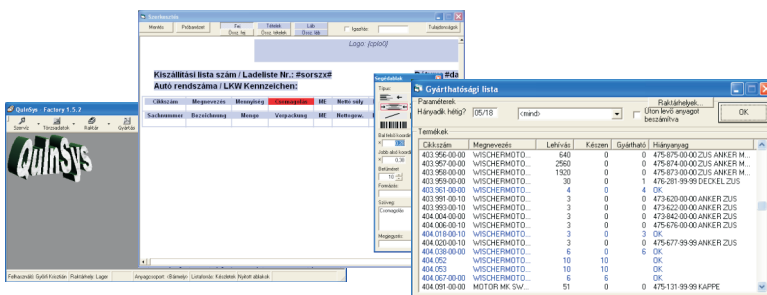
QuinSys - Factory 1.5.2

Szerviz Törzsadatok Raktár Gyártás

QuinSys

Felhasználó: Gyártó Kiszolbán Raktárhely: Lager

Anyagcsoport: <Bármely> Listafeszés: Készletek Nyitott ablakok

Szerkesztés

Mentés Próbanyomat Fej Össz. fej Totalok Össz. totalok Láb Össz. láb Igazítás Tulajdonságok

Logo: {cplo0}

Kiszállítási lista szám / Ladeliste Nr.: #sorszx#

Autó rendszáma / LKW Kennzeichen:

| Cikkszám | Megnevezés | Mennyiség | Csomagolás | ME | Nettó súly |
|---|---|---|---|---|---|
| Sachnummer | Bezeichnung | Menge | Verpackung | ME | Nettogew. |

Segédablak

Típus

Bal felső koordináta

Jobb alsó koordináta

Betűméret

Formázás

Szöveg

Csomagolás

Megjegyzés

Gyárthatósági lista

Paraméterek

Hányadik hétig? 05/18 <mind>

Raktárhelyek...

Úton levő anyagot beszámítva

OK

Termékek

| Cikkszám | Megnevezés | Lehívás | Készen | Gyártható | Hiányanyag |
|---|---|---|---|---|---|
| 403.956-00-00 | WISCHERMOTO... | 640 | 0 | 0 | 475-875-00-00 ZUS ANKER M... |
| 403.957-00-00 | WISCHERMOTO... | 2560 | 0 | 0 | 475-874-00-00 ZUS ANKER M... |
| 403.958-00-00 | WISCHERMOTO... | 1920 | 0 | 0 | 475-873-00-00 ZUS ANKER M... |
| 403.959-00-00 | WISCHERMOTO... | 30 | 0 | 1 | 476-281-99-99 DECKEL ZUS |
| 403.961-00-00 | WISCHERMOTO... | 4 | 0 | 4 | OK |
| 403.991-00-10 | WISCHERMOTO... | 3 | 0 | 0 | 473-620-00-00 ANKER ZUS |
| 403.993-00-10 | WISCHERMOTO... | 3 | 0 | 0 | 473-622-00-00 ANKER ZUS |
| 404.004-00-00 | WISCHERMOTO... | 3 | 0 | 0 | 473-842-00-00 ANKER ZUS |
| 404.006-00-10 | WISCHERMOTO... | 3 | 0 | 0 | 475-676-00-00 ANKER ZUS |
| 404.018-00-10 | WISCHERMOTO... | 3 | 0 | 3 | OK |
| 404.020-00-10 | WISCHERMOTO... | 3 | 0 | 0 | 475-677-99-99 ANKER ZUS |
| 404.038-00-00 | WISCHERMOTO... | 6 | 0 | 6 | OK |
| 404.052 | WISCHERMOTO... | 10 | 10 | | OK |
| 404.053 | WISCHERMOTO... | 10 | 10 | | OK |
| 404.067-00-00 | WISCHERMOTO... | 6 | 0 | 6 | OK |
| 404.091-00-00 | MOTOR MK SW... | 51 | 0 | 0 | 475-131-99-99 KAPPE |